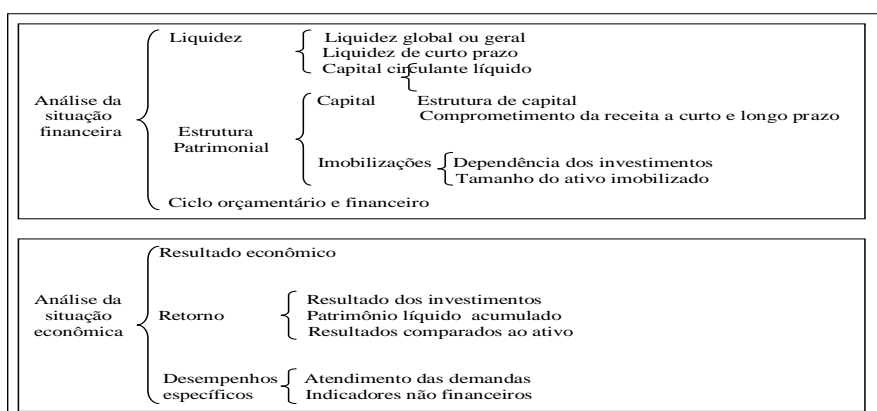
Análise da situação financeira

Liquidez
Liquidez global ou geral
Liquidez de curto prazo
Capital circulante líquido

Estrutura Patrimonial
Capital
Estrutura de capital
Comprometimento da receita a curto e longo prazo
Imobilizações
Dependência dos investimentos
Tamanho do ativo imobilizado

Ciclo orçamentário e financeiro

Análise da situação econômica

Resultado econômico

Retorno
Resultado dos investimentos
Patrimônio líquido acumulado
Resultados comparados ao ativo

Desempenhos específicos
Atendimento das demandas
Indicadores não financeiros